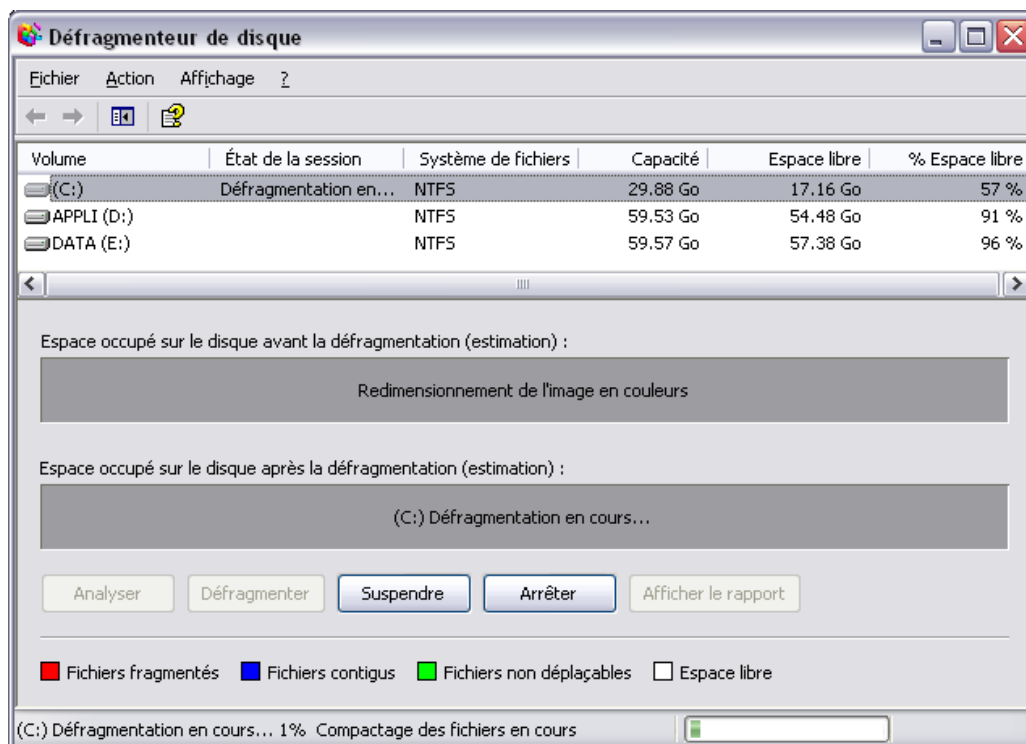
Défragmenteur de disque

Fichier Action Affichage ?

| Volume | État de la session | Système de fichiers | Capacité | Espace libre | % Espace libre |
|---|---|---|---|---|---|
| (C:) | Défragmentation en... | NTFS | 29.88 Go | 17.16 Go | 57 % |
| APPLI (D:) | | NTFS | 59.53 Go | 54.48 Go | 91 % |
| DATA (E:) | | NTFS | 59.57 Go | 57.38 Go | 96 % |

Espace occupé sur le disque avant la défragmentation (estimation) :

Redimensionnement de l'image en couleurs

Espace occupé sur le disque après la défragmentation (estimation) :

(C:) Défragmentation en cours...

Analyser Défragmenter Suspendre Arrêter Afficher le rapport

Fichiers fragmentés Fichiers contigus Fichiers non déplaçables Espace libre

(C:) Défragmentation en cours... 1% Compactage des fichiers en cours